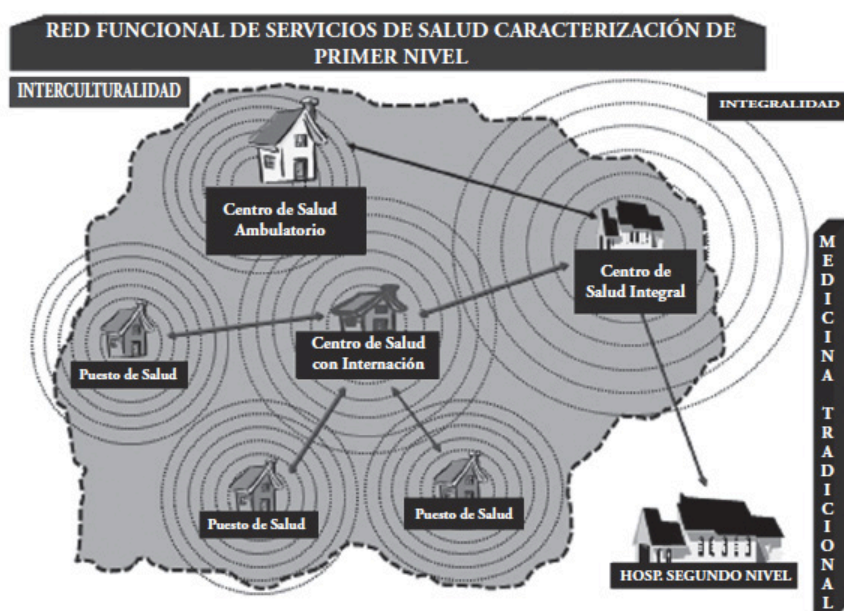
RED FUNCIONAL DE SERVICIOS DE SALUD CARACTERIZACIÓN DE PRIMER NIVEL

INTERCULTURALIDAD

INTEGRALIDAD

Centro de Salud Ambulatorio

Centro de Salud Integral

Puesto de Salud

Centro de Salud con Internación

Puesto de Salud

Puesto de Salud

HOSP. SEGUNDO NIVEL

MEDICINA TRADICIONAL